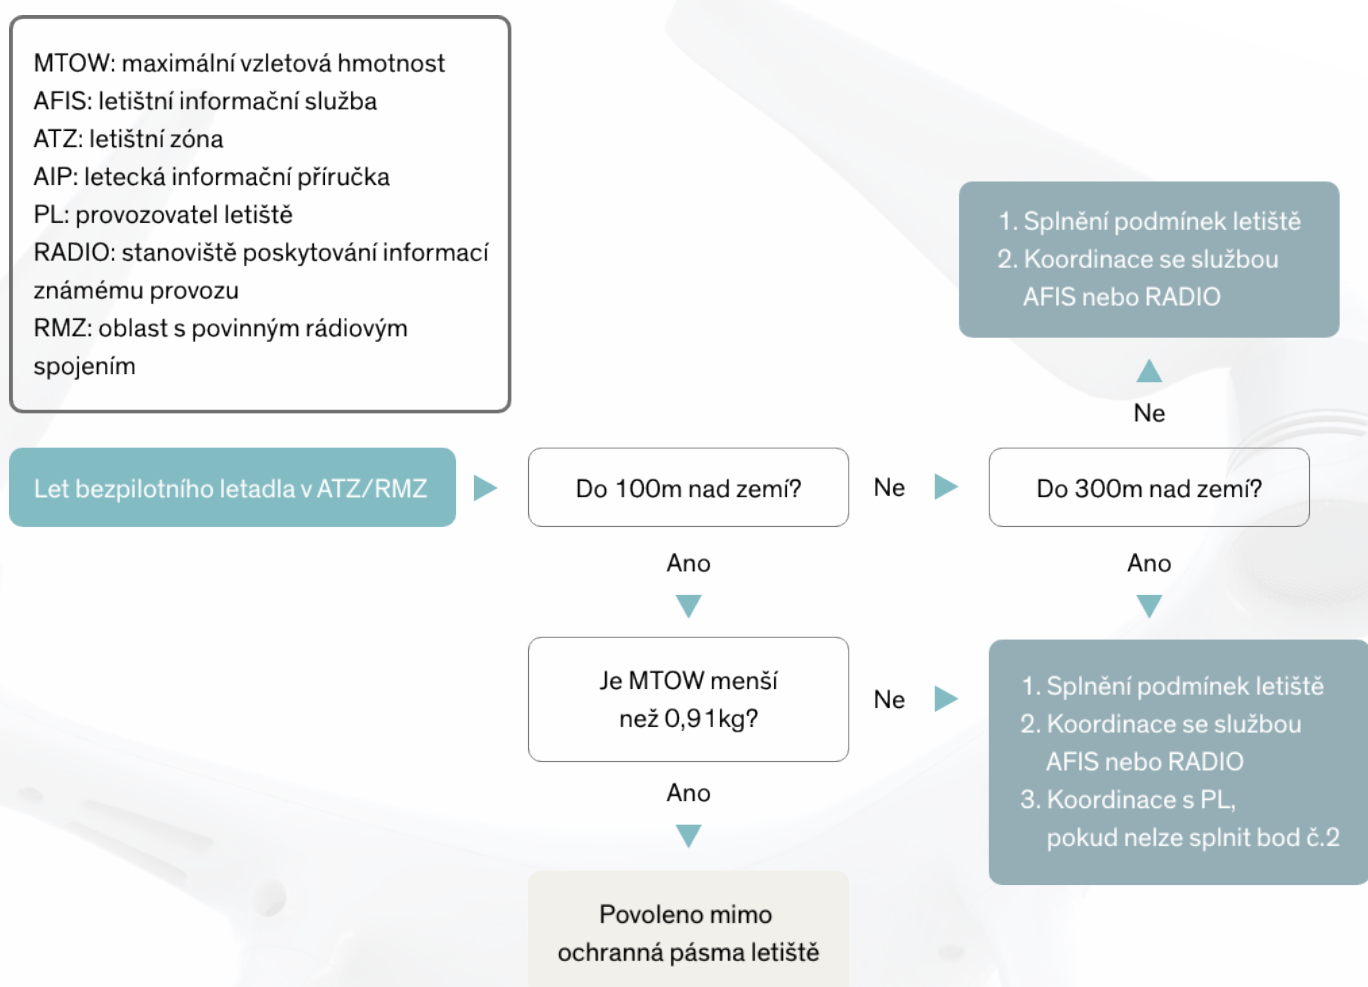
MTOW: maximální vzletová hmotnost
AFIS: letištní informační služba
ATZ: letištní zóna
AIP: letecká informační příručka
PL: provozovatel letiště
RADIO: stanoviště poskytování informací známému provozu
RMZ: oblast s povinným rádiovým spojením

1. Splnění podmínek letiště
2. Koordinace se službou AFIS nebo RADIO

Ne

Let bezpilotního letadla v ATZ/RMZ

Do 100m nad zemí?

Ne

Do 300m nad zemí?

Ano

Ano

Je MTOW menší než 0,91kg?

Ne

1. Splnění podmínek letiště
2. Koordinace se službou AFIS nebo RADIO
3. Koordinace s PL, pokud nelze splnit bod č.2

Ano

Povoleno mimo ochranná pásma letiště